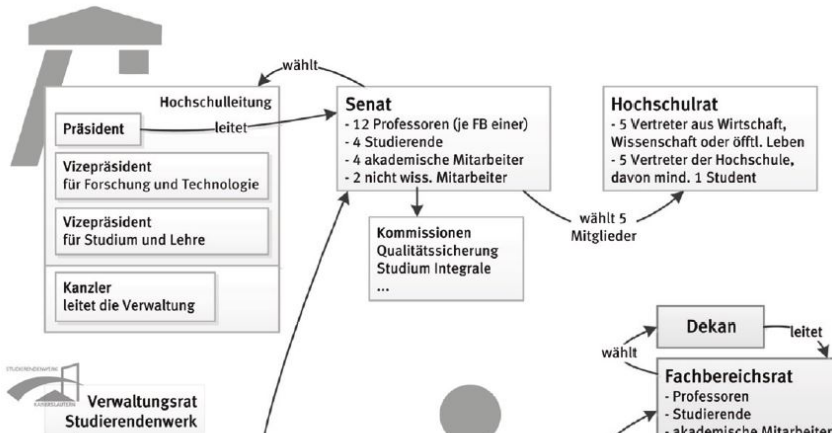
Hochschulleitung

Präsident

leitet

wählt

Vizepräsident
für Forschung und Technologie

Vizepräsident
für Studium und Lehre

Kanzler
leitet die Verwaltung

Senat
- 12 Professoren (je FB einer)
- 4 Studierende
- 4 akademische Mitarbeiter
- 2 nicht wiss. Mitarbeiter

Kommissionen
Qualitätssicherung
Studium Integrale
...

wählt 5 Mitglieder

Hochschulrat
- 5 Vertreter aus Wirtschaft, Wissenschaft oder öfftl. Leben
- 5 Vertreter der Hochschule, davon mind. 1 Student

STUDIERENDENWERK
KAISERSLAUTERN

Verwaltungsrat
Studierendenwerk

Dekan

leitet

wählt

Fachbereichsrat
- Professoren
- Studierende
- akademische Mitarbeiter